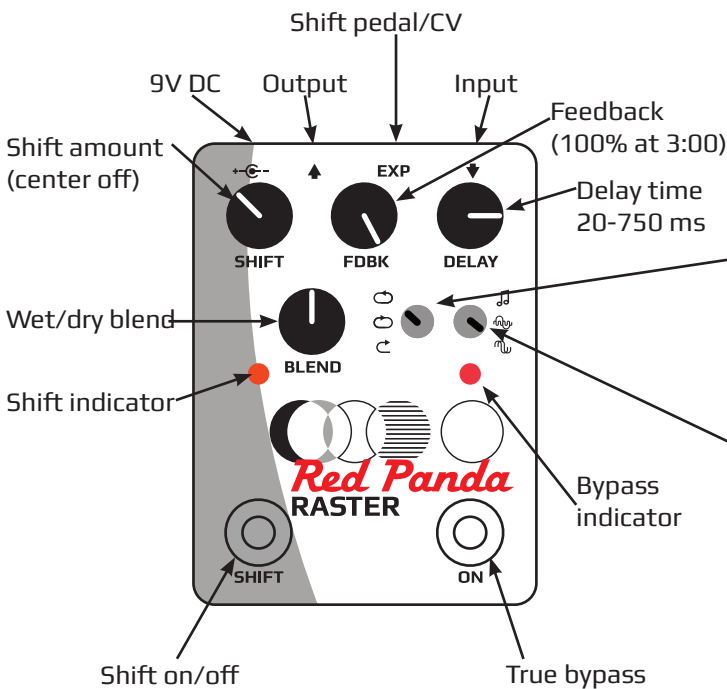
Shift pedal/CV

9V DC

Output

Input

Feedback (100% at 3:00)

Shift amount (center off)

EXP

Delay time 20-750 ms

SHIFT

FDBK

DELAY

Wet/dry blend

BLEND

Shift indicator

Red Panda

RASTER

Bypass indicator

SHIFT

ON

Shift on/off

True bypass